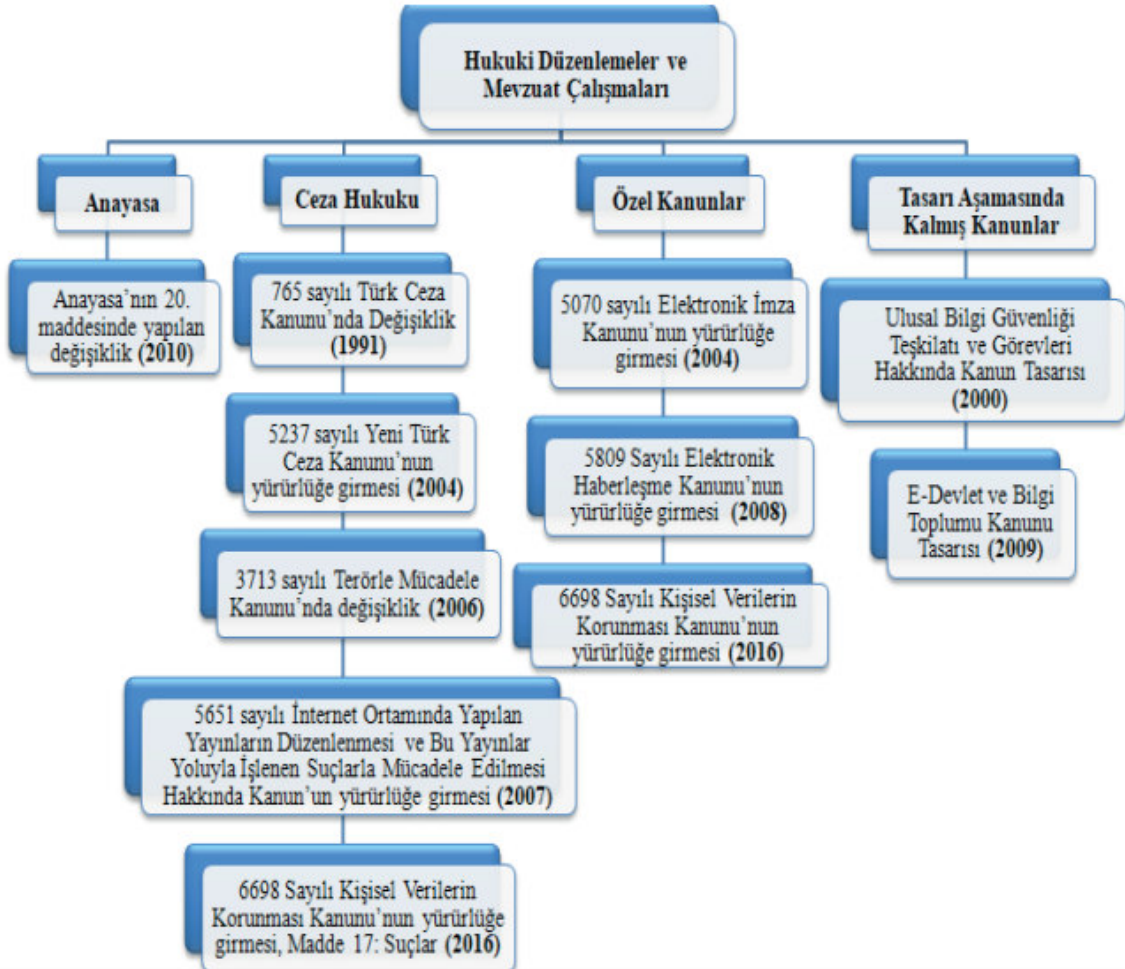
Hukuki Düzenlemeler ve Mevzuat Çalışmaları

Anayasa

Anayasa'nın 20. maddesinde yapılan değişiklik (2010)

Ceza Hukuku

765 sayılı Türk Ceza Kanunu'nda Değişiklik (1991)

5237 sayılı Yeni Türk Ceza Kanunu'nun yürürlüğe girmesi (2004)

3713 sayılı Terörle Mücadele Kanunu'nda değişiklik (2006)

5651 sayılı İnternet Ortamında Yapılan Yayınların Düzenlenmesi ve Bu Yayınlar Yoluyla İşlenen Suçlarla Mücadele Edilmesi Hakkında Kanun'un yürürlüğe girmesi (2007)

6698 Sayılı Kişisel Verilerin Korunması Kanunu'nun yürürlüğe girmesi, Madde 17: Suçlar (2016)

Özel Kanunlar

5070 sayılı Elektronik İmza Kanunu'nun yürürlüğe girmesi (2004)

5809 Sayılı Elektronik Haberleşme Kanunu'nun yürürlüğe girmesi (2008)

6698 Sayılı Kişisel Verilerin Korunması Kanunu'nun yürürlüğe girmesi (2016)

Tasarı Aşamasında Kalmış Kanunlar

Ulusal Bilgi Güvenliği Teşkilatı ve Görevleri Hakkında Kanun Tasarısı (2000)

E-Devlet ve Bilgi Toplumu Kanunu Tasarısı (2009)